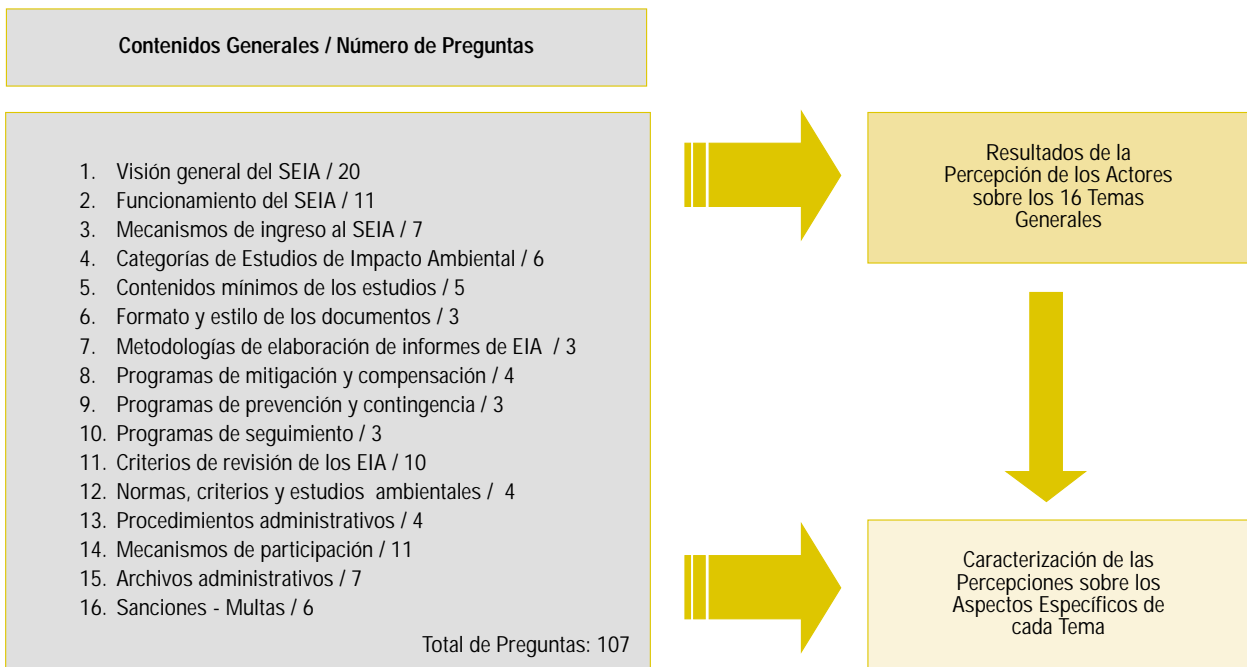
Contenidos Generales / Número de Preguntas

1. Visión general del SEIA / 20
2. Funcionamiento del SEIA / 11
3. Mecanismos de ingreso al SEIA / 7
4. Categorías de Estudios de Impacto Ambiental / 6
5. Contenidos mínimos de los estudios / 5
6. Formato y estilo de los documentos / 3
7. Metodologías de elaboración de informes de EIA / 3
8. Programas de mitigación y compensación / 4
9. Programas de prevención y contingencia / 3
10. Programas de seguimiento / 3
11. Criterios de revisión de los EIA / 10
12. Normas, criterios y estudios ambientales / 4
13. Procedimientos administrativos / 4
14. Mecanismos de participación / 11
15. Archivos administrativos / 7
16. Sanciones - Multas / 6

Total de Preguntas: 107

Resultados de la Percepción de los Actores sobre los 16 Temas Generales

Caracterización de las Percepciones sobre los Aspectos Específicos de cada Tema